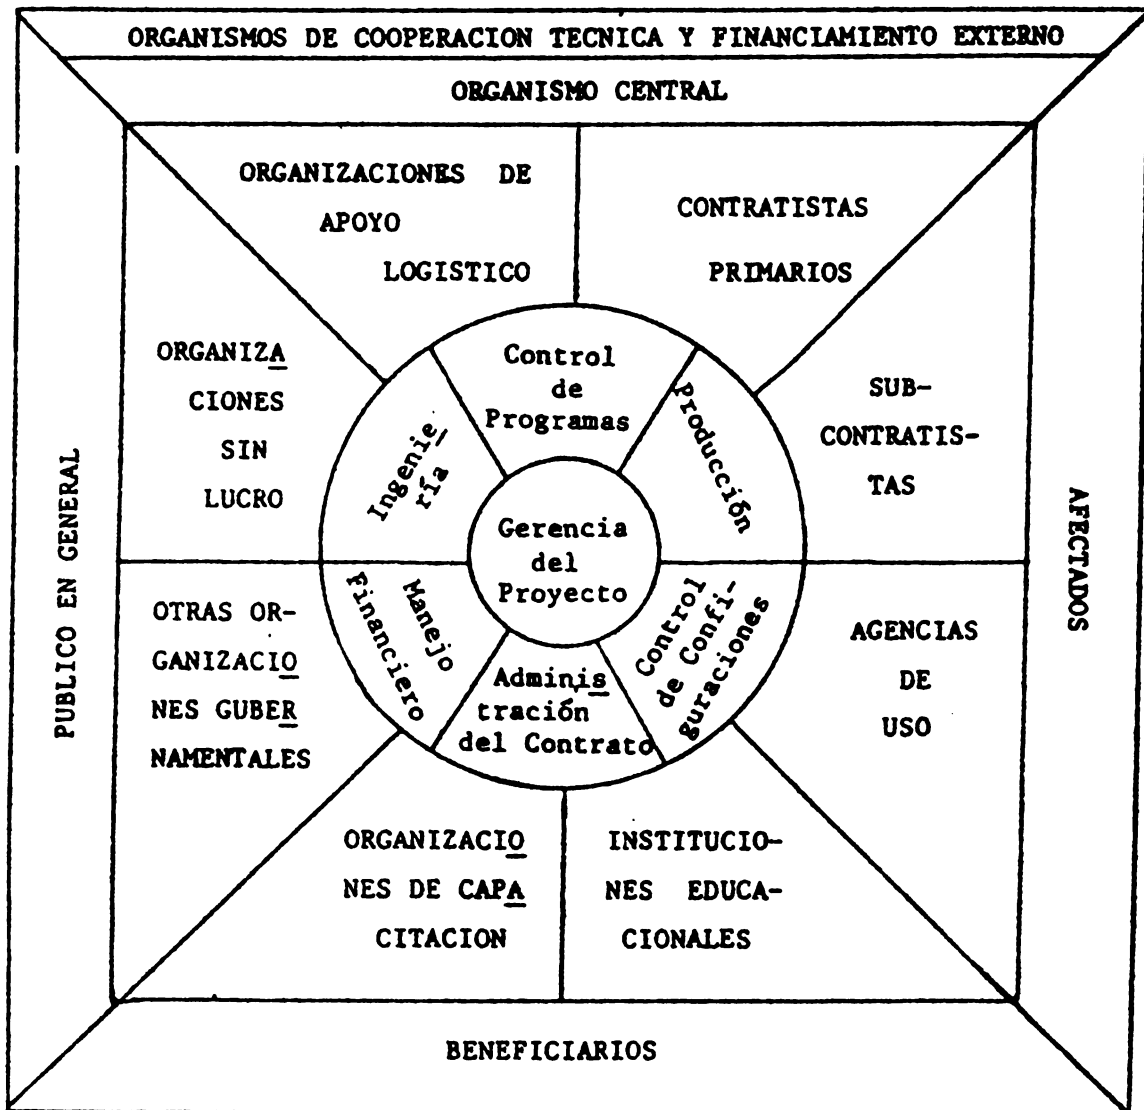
ORGANISMOS DE COOPERACION TECNICA Y FINANCIAMIENTO EXTERNO

ORGANISMO CENTRAL

ORGANIZACIONES DE APOYO LOGISTICO

CONTRATISTAS PRIMARIOS

ORGANIZACIONES SIN LUCRO

SUBCONTRATISTAS

Control de Programas

Ingeniería

Producción

Gerencia del Proyecto

Manejo Financiero

Control de Configuraciones

Administración del Contrato

OTRAS ORGANIZACIONES GUBERNAMENTALES

AGENCIAS DE USO

ORGANIZACIONES DE CAPACITACION

INSTITUCIONES EDUCACIONALES

PUBLICO EN GENERAL

AFECTADOS

BENEFICIARIOS